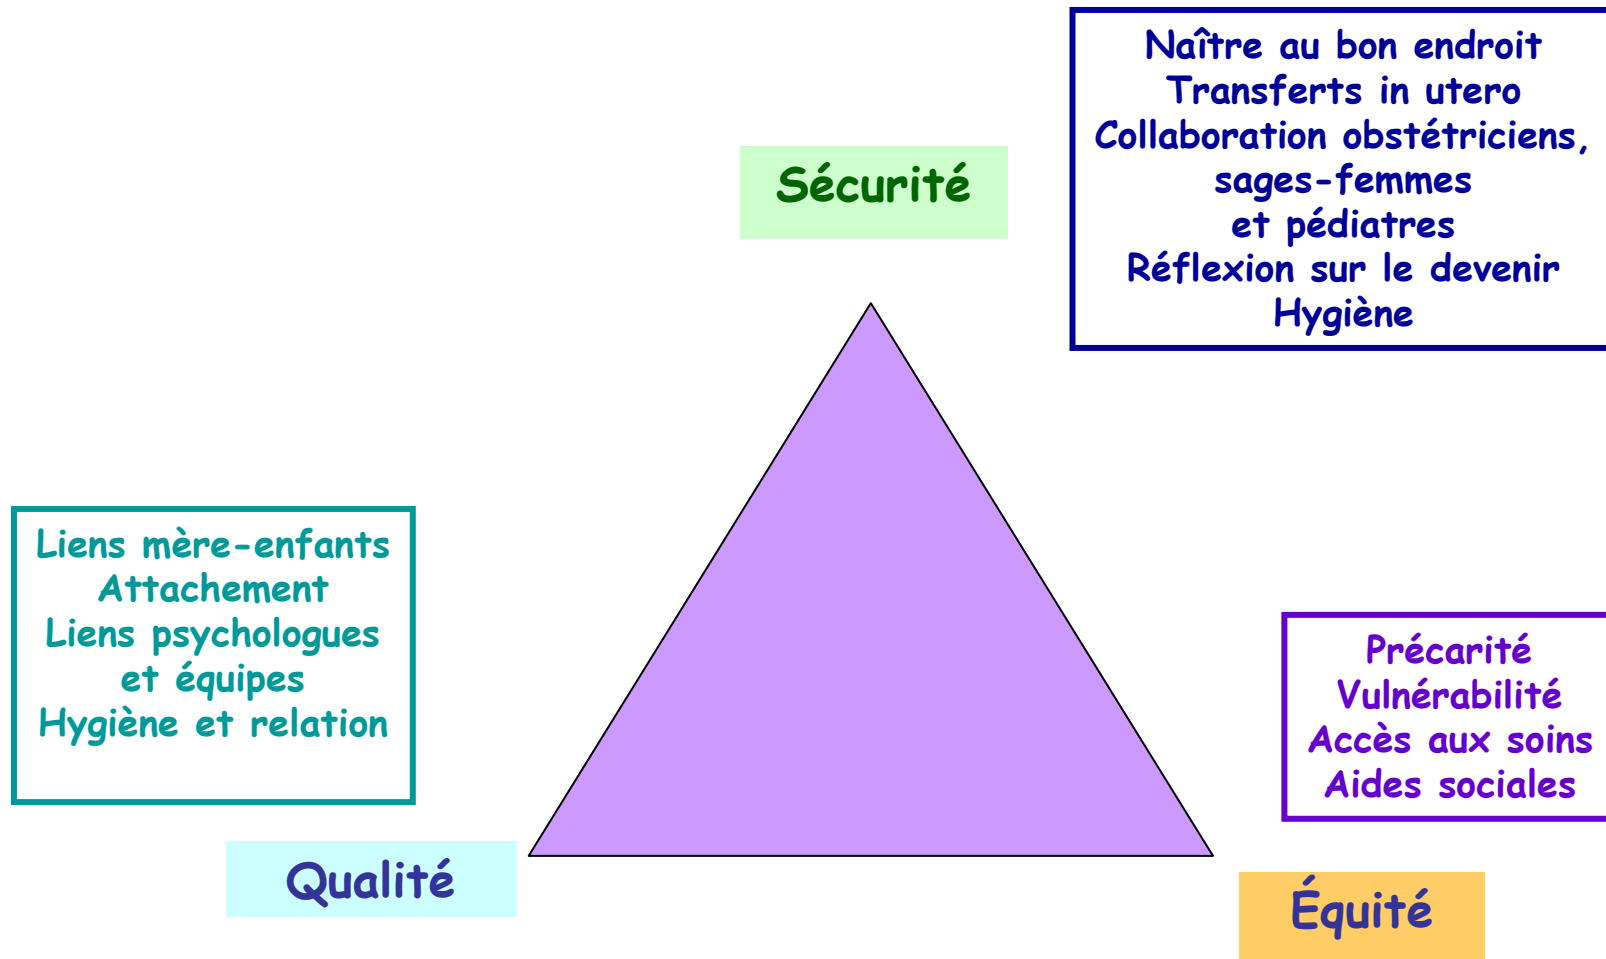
Naître au bon endroit
Transferts in utero
Collaboration obstétriciens, sages-femmes et pédiatres
Réflexion sur le devenir
Hygiène

Sécurité

Liens mère-enfants
Attachement
Liens psychologues et équipes
Hygiène et relation

Précarité
Vulnérabilité
Accès aux soins
Aides sociales

Qualité

Équité